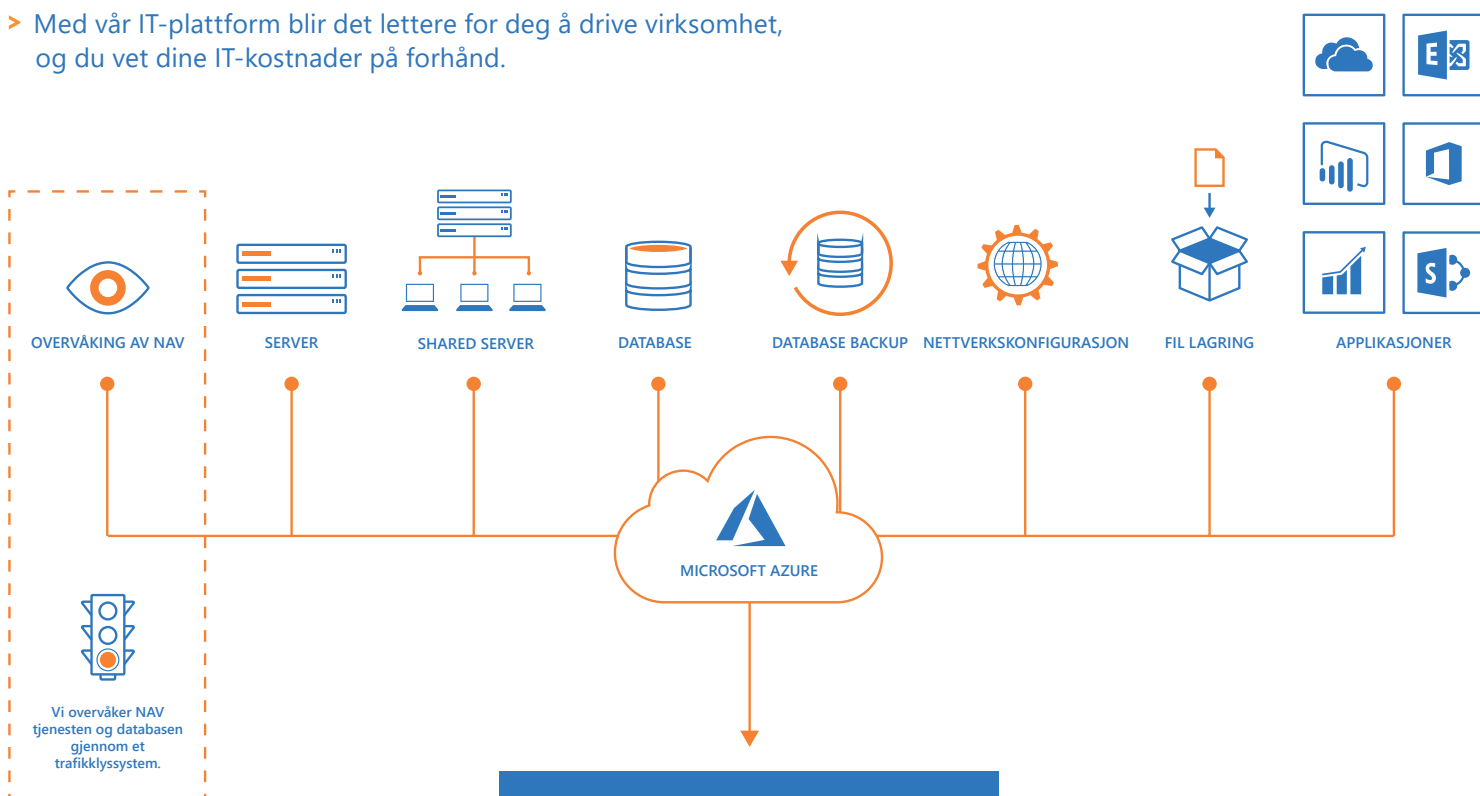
> Med vår IT-plattform blir det lettere for deg å drive virksomhet, og du vet dine IT-kostnader på forhånd.

OVERVÅKING AV NAV

SERVER

SHARED SERVER

DATABASE

DATABASE BACKUP

NETTVERKSKONFIGURASJON

FIL LAGRING

APPLIKASJONER

MICROSOFT AZURE

Vi overvåker NAV tjenesten og databasen gjennom et trafikklyssystem.